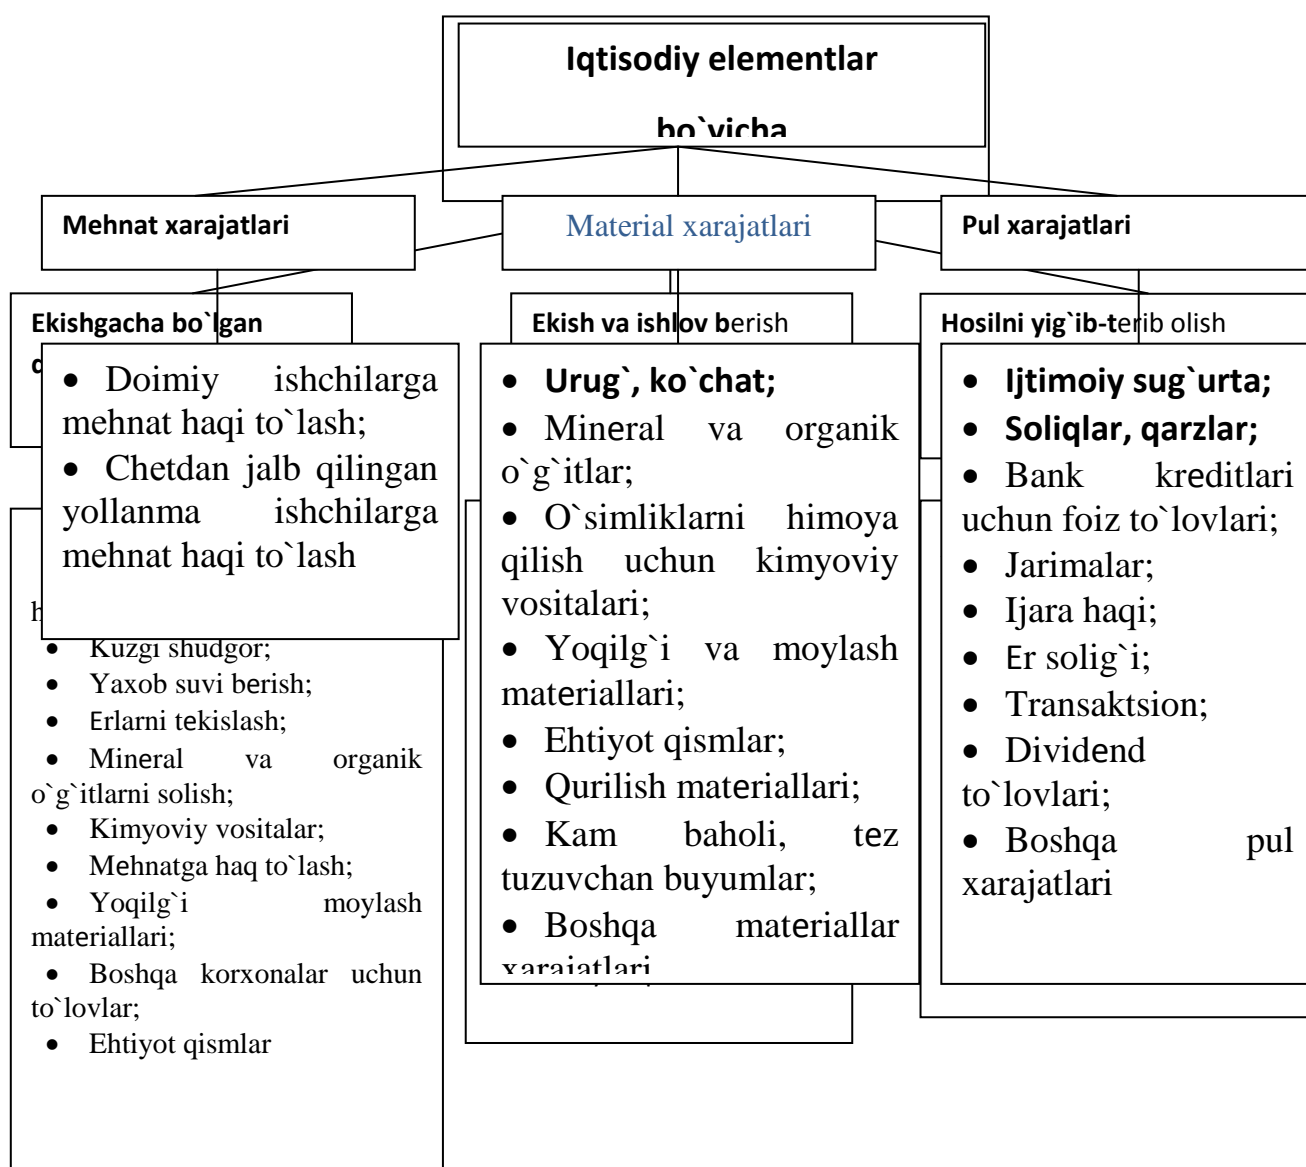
Iqtisodiy elementlar

bo`yicha

Mehnat xarajatlari

Material xarajatlari

Pul xarajatlari

Ekishgacha bo`lgan

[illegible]

Ekish va ishlov berish

Hosilni yig`ib-terib olish

• Doimiy ishchilarga mehnat haqi to`lash;
• Chetdan jalb qilingan yollanma ishchilarga mehnat haqi to`lash

• Urug`, ko`chat;
• Mineral va organik o`g`itlar;
• O`simliklarni himoya qilish uchun kimyoviy vositalari;
• Yoqilg`i va moylash materiallari;
• Ehtiyot qismlar;
• Qurilish materiallari;
• Kam baholi, tez tuzuvchan buyumlar;
• Boshqa materiallar xarajatlari

• Ijtimoiy sug`urta;
• Soliqlar, qarzlar;
• Bank kreditlari uchun foiz to`lovlari;
• Jarimalar;
• Ijara haqi;
• Er solig`i;
• Transaktsion;
• Dividend to`lovlari;
• Boshqa pul xarajatlari

h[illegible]
• Kuzgi shudgor;
• Yaxob suvi berish;
• Erlarni tekislash;
• Mineral va organik o`g`itlarni solish;
• Kimyoviy vositalar;
• Mehnatga haq to`lash;
• Yoqilg`i moylash materiallari;
• Boshqa korxonalar uchun to`lovlar;
• Ehtiyot qismlar